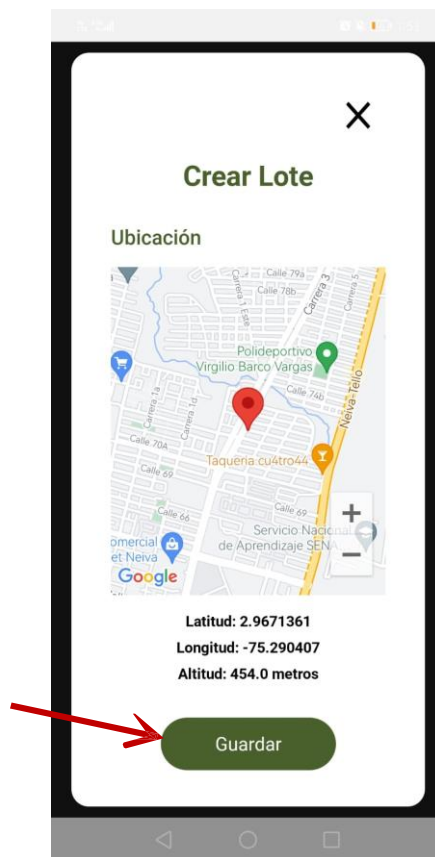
X

Crear Lote

Ubicación

Calle 79a
Calle 78b
Carrera 1 Este
Carrera 3
Carrera 5
Polideportivo
Virgilio Barco Vargas
Calle 74b
Carrera 1a
Carrera 1d
Calle 70A
Neiva-Tello
Taquería cu4tro44
Calle 69
Calle 66
Calle 69
omercial
et Neiva
Servicio Nacional
de Aprendizaje SEN
+
−
Google

Latitud: 2.9671361
Longitud: -75.290407
Altitud: 454.0 metros

Guardar